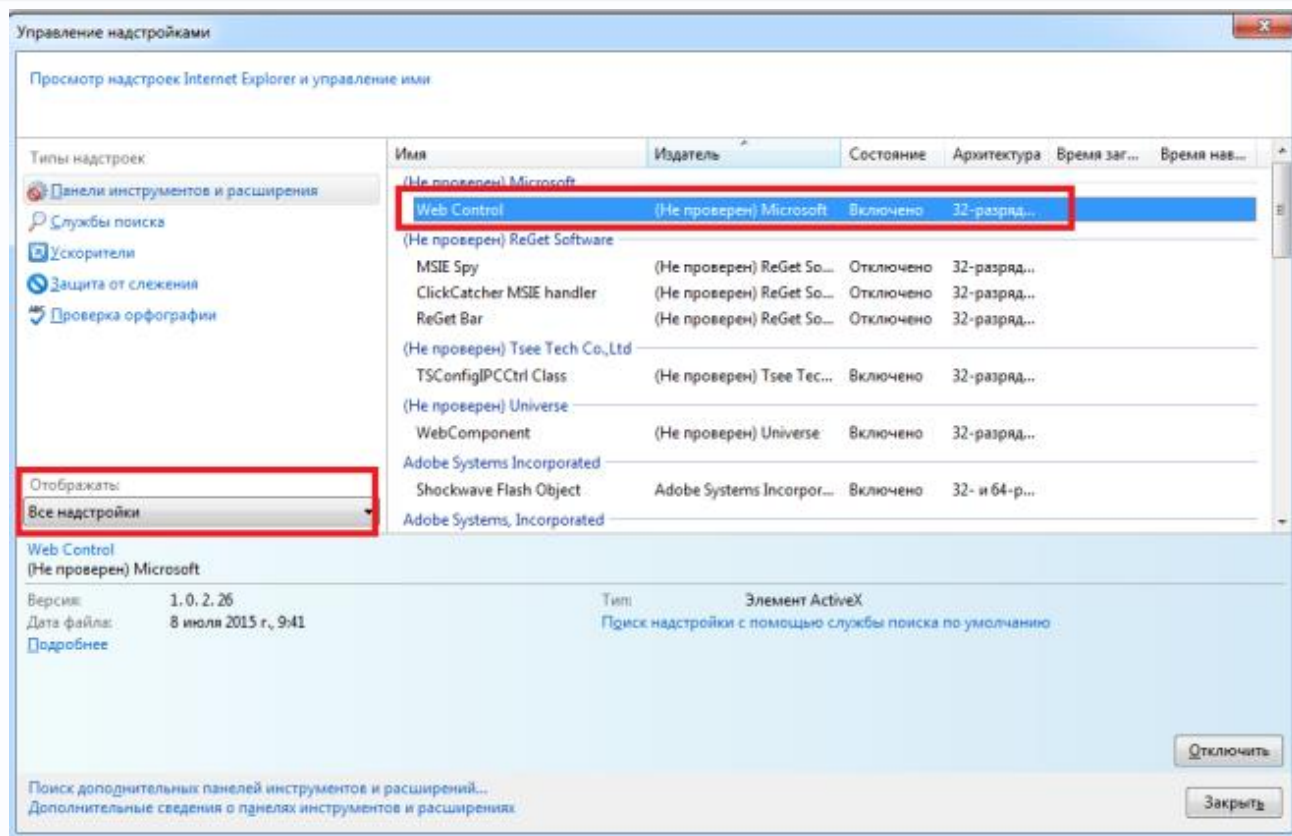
Управление надстройками

Просмотр надстроек Internet Explorer и управление ими

Типы надстроек

Панели инструментов и расширения
Службы поиска
Ускорители
Защита от слежения
Проверка орфографии

Отображать:
Все надстройки

| Имя | Издатель | Состояние | Архитектура | Время заг... | Время нав... |
|---|---|---|---|---|---|
| (Не проверен) Microsoft | | | | | |
| Web Control | (Не проверен) Microsoft | Включено | 32-разряд... | | |
| (Не проверен) ReGet Software | | | | | |
| MSIE Spy | (Не проверен) ReGet So... | Отключено | 32-разряд... | | |
| ClickCatcher MSIE handler | (Не проверен) ReGet So... | Отключено | 32-разряд... | | |
| ReGet Bar | (Не проверен) ReGet So... | Отключено | 32-разряд... | | |
| (Не проверен) Tsee Tech Co.,Ltd | | | | | |
| TSConfigIPCCtrl Class | (Не проверен) Tsee Tec... | Включено | 32-разряд... | | |
| (Не проверен) Universe | | | | | |
| WebComponent | (Не проверен) Universe | Включено | 32-разряд... | | |
| Adobe Systems Incorporated | | | | | |
| Shockwave Flash Object | Adobe Systems Incorpor... | Включено | 32- и 64-р... | | |
| Adobe Systems, Incorporated | | | | | |

Web Control
(Не проверен) Microsoft

Версия: 1. 0. 2. 26
Дата файла: 8 июля 2015 г., 9:41
Подробнее

Тип: Элемент ActiveX
Поиск надстройки с помощью службы поиска по умолчанию

Отключить

Поиск дополнительных панелей инструментов и расширений...
Дополнительные сведения о панелях инструментов и расширениях

Закрыть